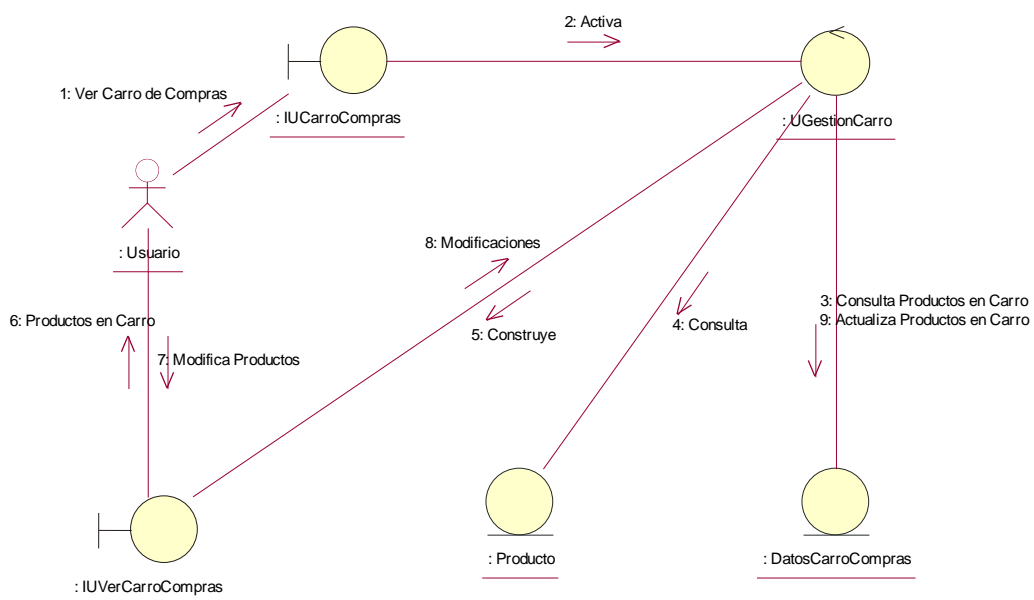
2: Activa

1: Ver Carro de Compras

: IUCarroCompras

: UGestionCarro

: Usuario

8: Modificaciones

3: Consulta Productos en Carro
9: Actualiza Productos en Carro

6: Productos en Carro

5: Construye

4: Consulta

7: Modifica Productos

: Producto

: DatosCarroCompras

: IUVerCarroCompras